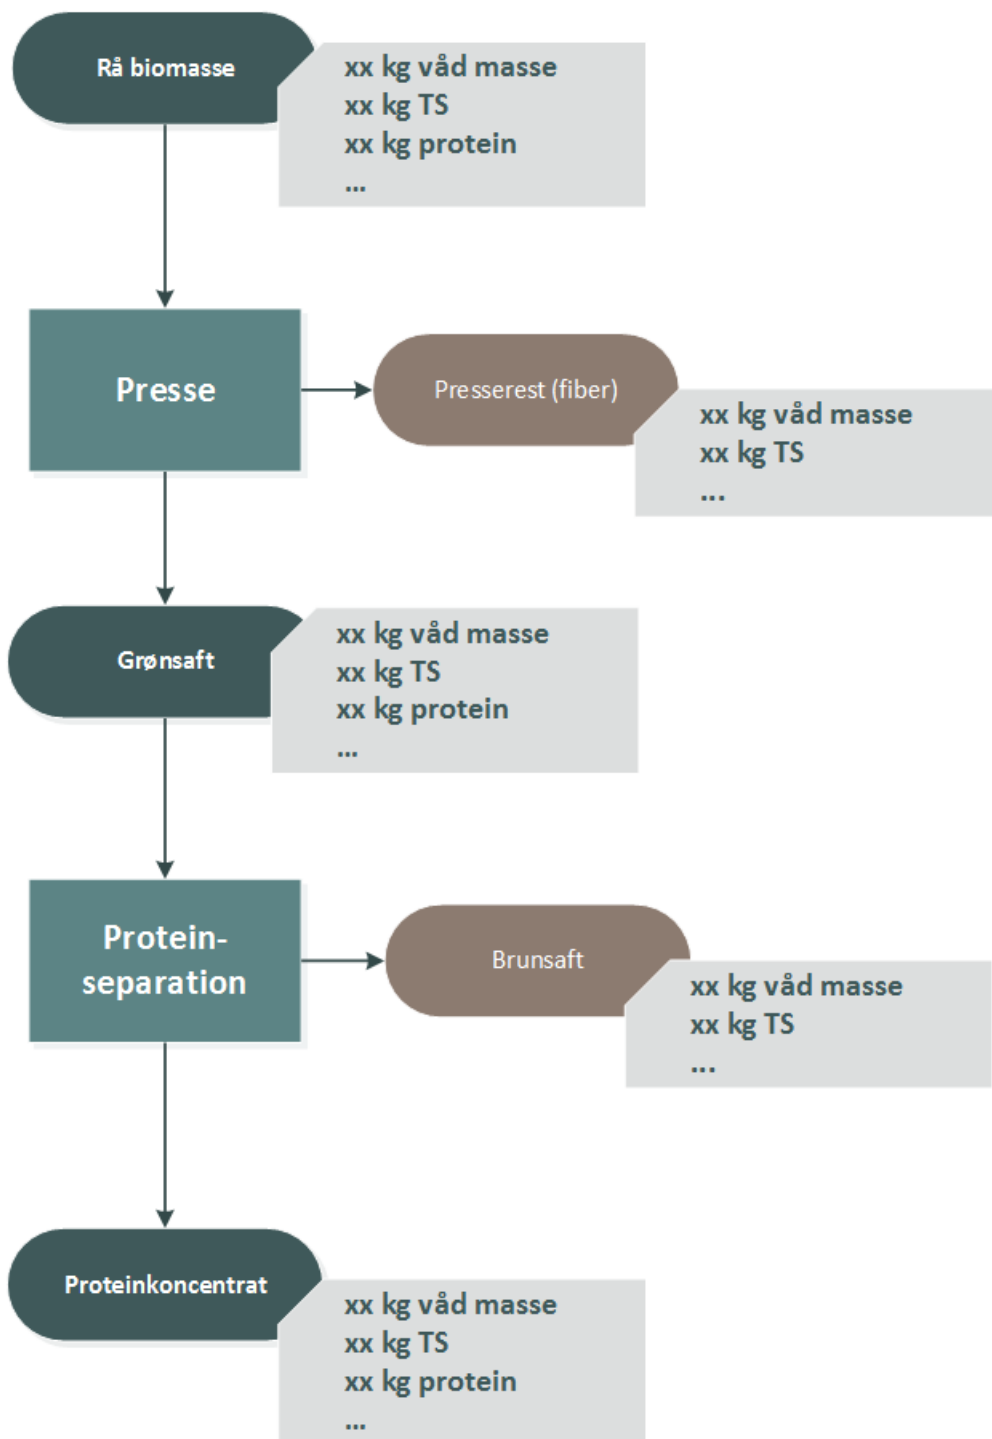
Rå biomasse

xx kg våd masse
xx kg TS
xx kg protein
...

Presse

Presserest (fiber)

xx kg våd masse
xx kg TS
...

Grønsaft

xx kg våd masse
xx kg TS
xx kg protein
...

Proteinseparation

Brunsaft

xx kg våd masse
xx kg TS
...

Proteinkoncentrat

xx kg våd masse
xx kg TS
xx kg protein
...